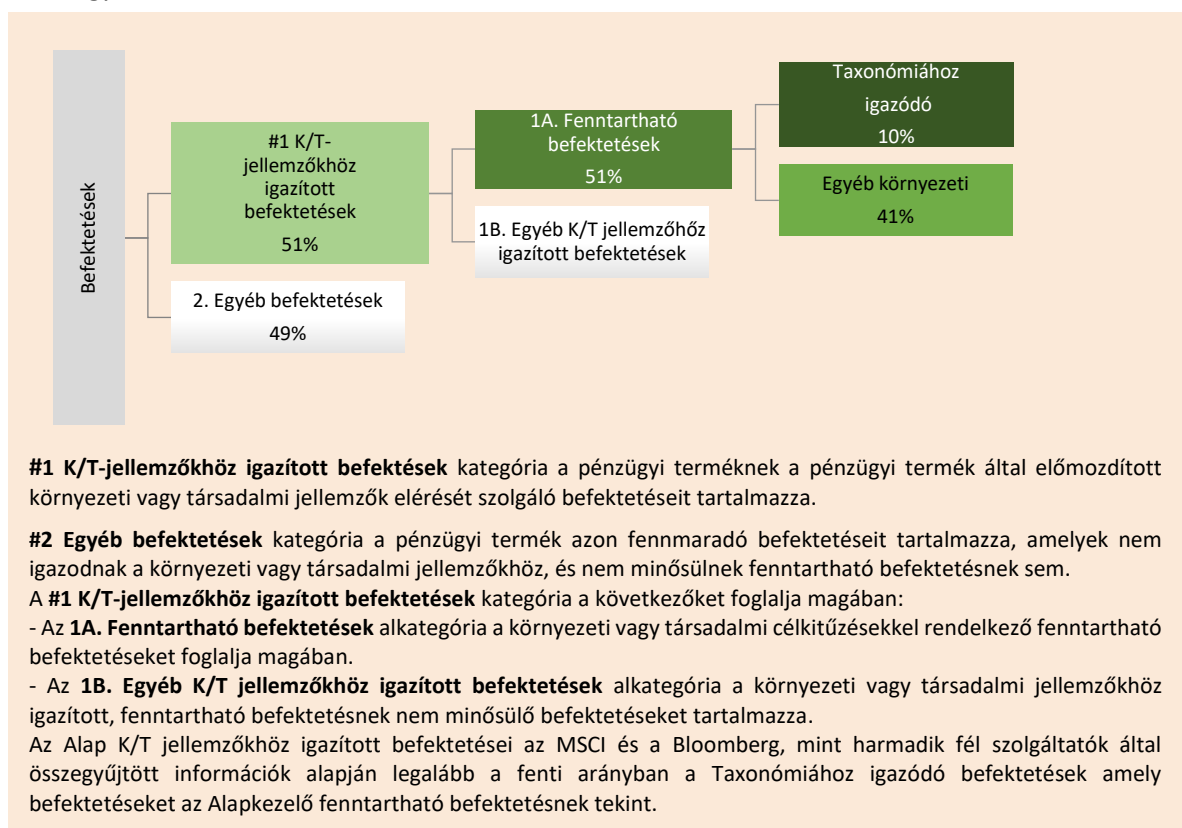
Befektetések

#1 K/T-jellemzőkhöz igazított befektetések
51%

2. Egyéb befektetések
49%

1A. Fenntartható befektetések
51%

1B. Egyéb K/T jellemzőhőz igazított befektetések

Taxonómiához igazódó
10%

Egyéb környezeti
41%

**#1 K/T-jellemzőkhöz igazított befektések** kategória a pénzügyi terméknek a pénzügyi termék által előmozdított környezeti vagy társadalmi jellemzők elérését szolgáló befektetéseit tartalmazza.

**#2 Egyéb befektetések** kategória a pénzügyi termék azon fennmaradó befektetéseit tartalmazza, amelyek nem igazodnak a környezeti vagy társadalmi jellemzőkhöz, és nem minősülnek fenntartható befektetésnek sem.
A **#1 K/T-jellemzőkhöz igazított befektetések** kategória a következőket foglalja magában:
- Az **1A. Fenntartható befektetések** alkategória a környezeti vagy társadalmi célkitűzésekkel rendelkező fenntartható befektetéseket foglalja magában.
- Az **1B. Egyéb K/T jellemzőkhöz igazított befektetések** alkategória a környezeti vagy társadalmi jellemzőkhöz igazított, fenntartható befektetésnek nem minősülő befektetéseket tartalmazza.
Az Alap K/T jellemzőkhöz igazított befektetései az MSCI és a Bloomberg, mint harmadik fél szolgáltatók által összegyűjtött információk alapján legalább a fenti arányban a Taxonómiához igazódó befektetések amely befektetéseket az Alapkezelő fenntartható befektetésnek tekint.